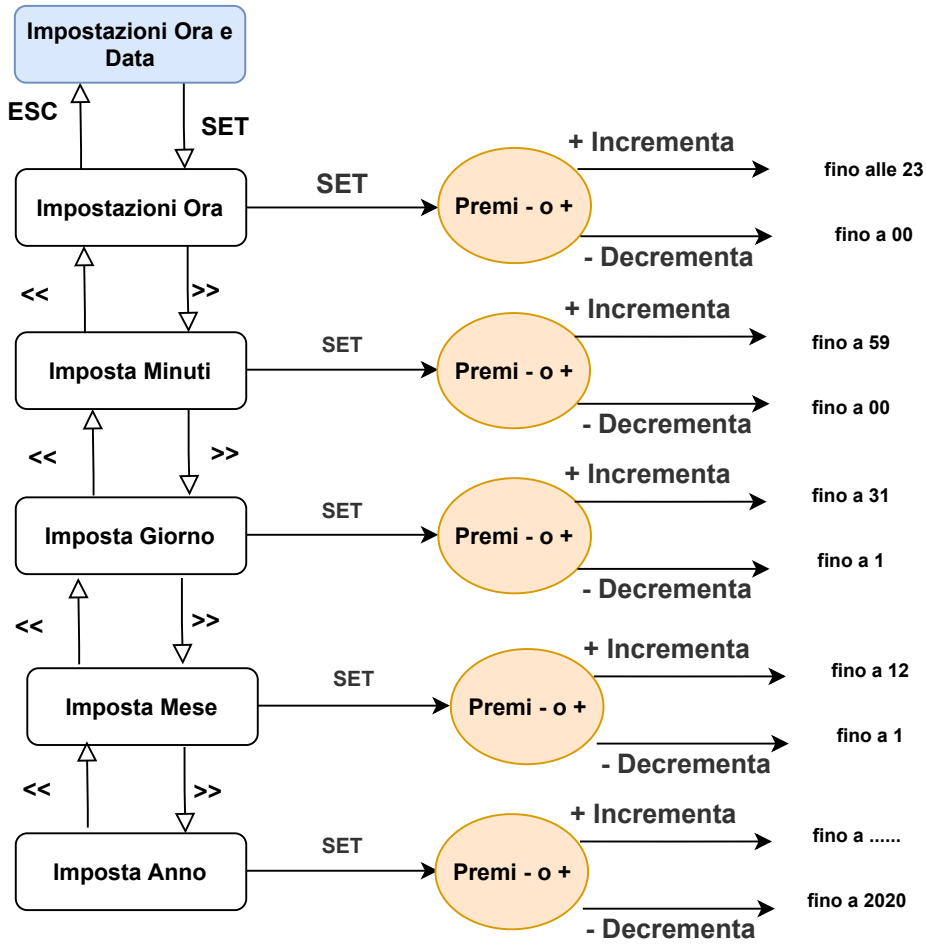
Impostazioni Ora e Data

ESC

SET

Impostazioni Ora

SET

Premi - o +

+ Incrementa

fino alle 23

fino a 00

- Decrementa

<<

>>

Imposta Minuti

SET

Premi - o +

+ Incrementa

fino a 59

fino a 00

- Decrementa

<<

>>

Imposta Giorno

SET

Premi - o +

+ Incrementa

fino a 31

fino a 1

- Decrementa

<<

>>

Imposta Mese

SET

Premi - o +

+ Incrementa

fino a 12

fino a 1

- Decrementa

<<

>>

Imposta Anno

SET

Premi - o +

+ Incrementa

fino a ......

fino a 2020

- Decrementa